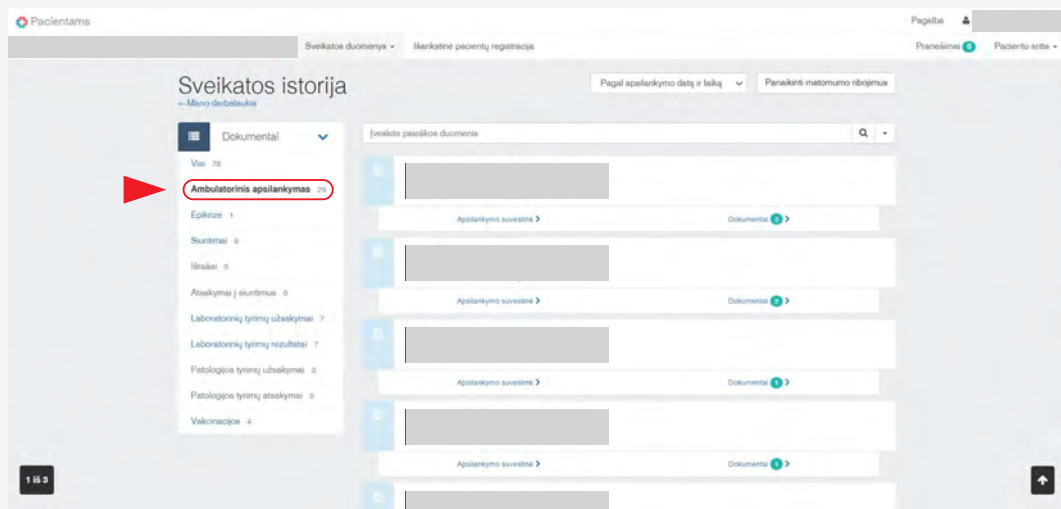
Pacientams

Pagalba

Sveikatos duomenys ▾ Išankstinė pacientų registracija

Pranešimai 0 Paciento sritis ▾

Sveikatos istorija
←Mano darbalaukis

Pagal apsilankymo datą ir laiką

Panaikinti matomumo ribojimus

Dokumentai

Visi 78

Ambulatorinis apsilankymas 29

Epikrizė 1

Siuntimai 6

Išrašai 0

Atsakymai į siuntimus 0

Laboratorinių tyrimų užsakymai 7

Laboratorinių tyrimų rezultatai 7

Patologijos tyrimų užsakymai 0

Patologijos tyrimų atsakymai 0

Vakcinacijos 4

Įveskite paieškos duomenis

Apsilankymo suvestinė › Dokumentai 3 ›

Apsilankymo suvestinė › Dokumentai 2 ›

Apsilankymo suvestinė › Dokumentai 1 ›

Apsilankymo suvestinė › Dokumentai 1 ›

1 iš 3